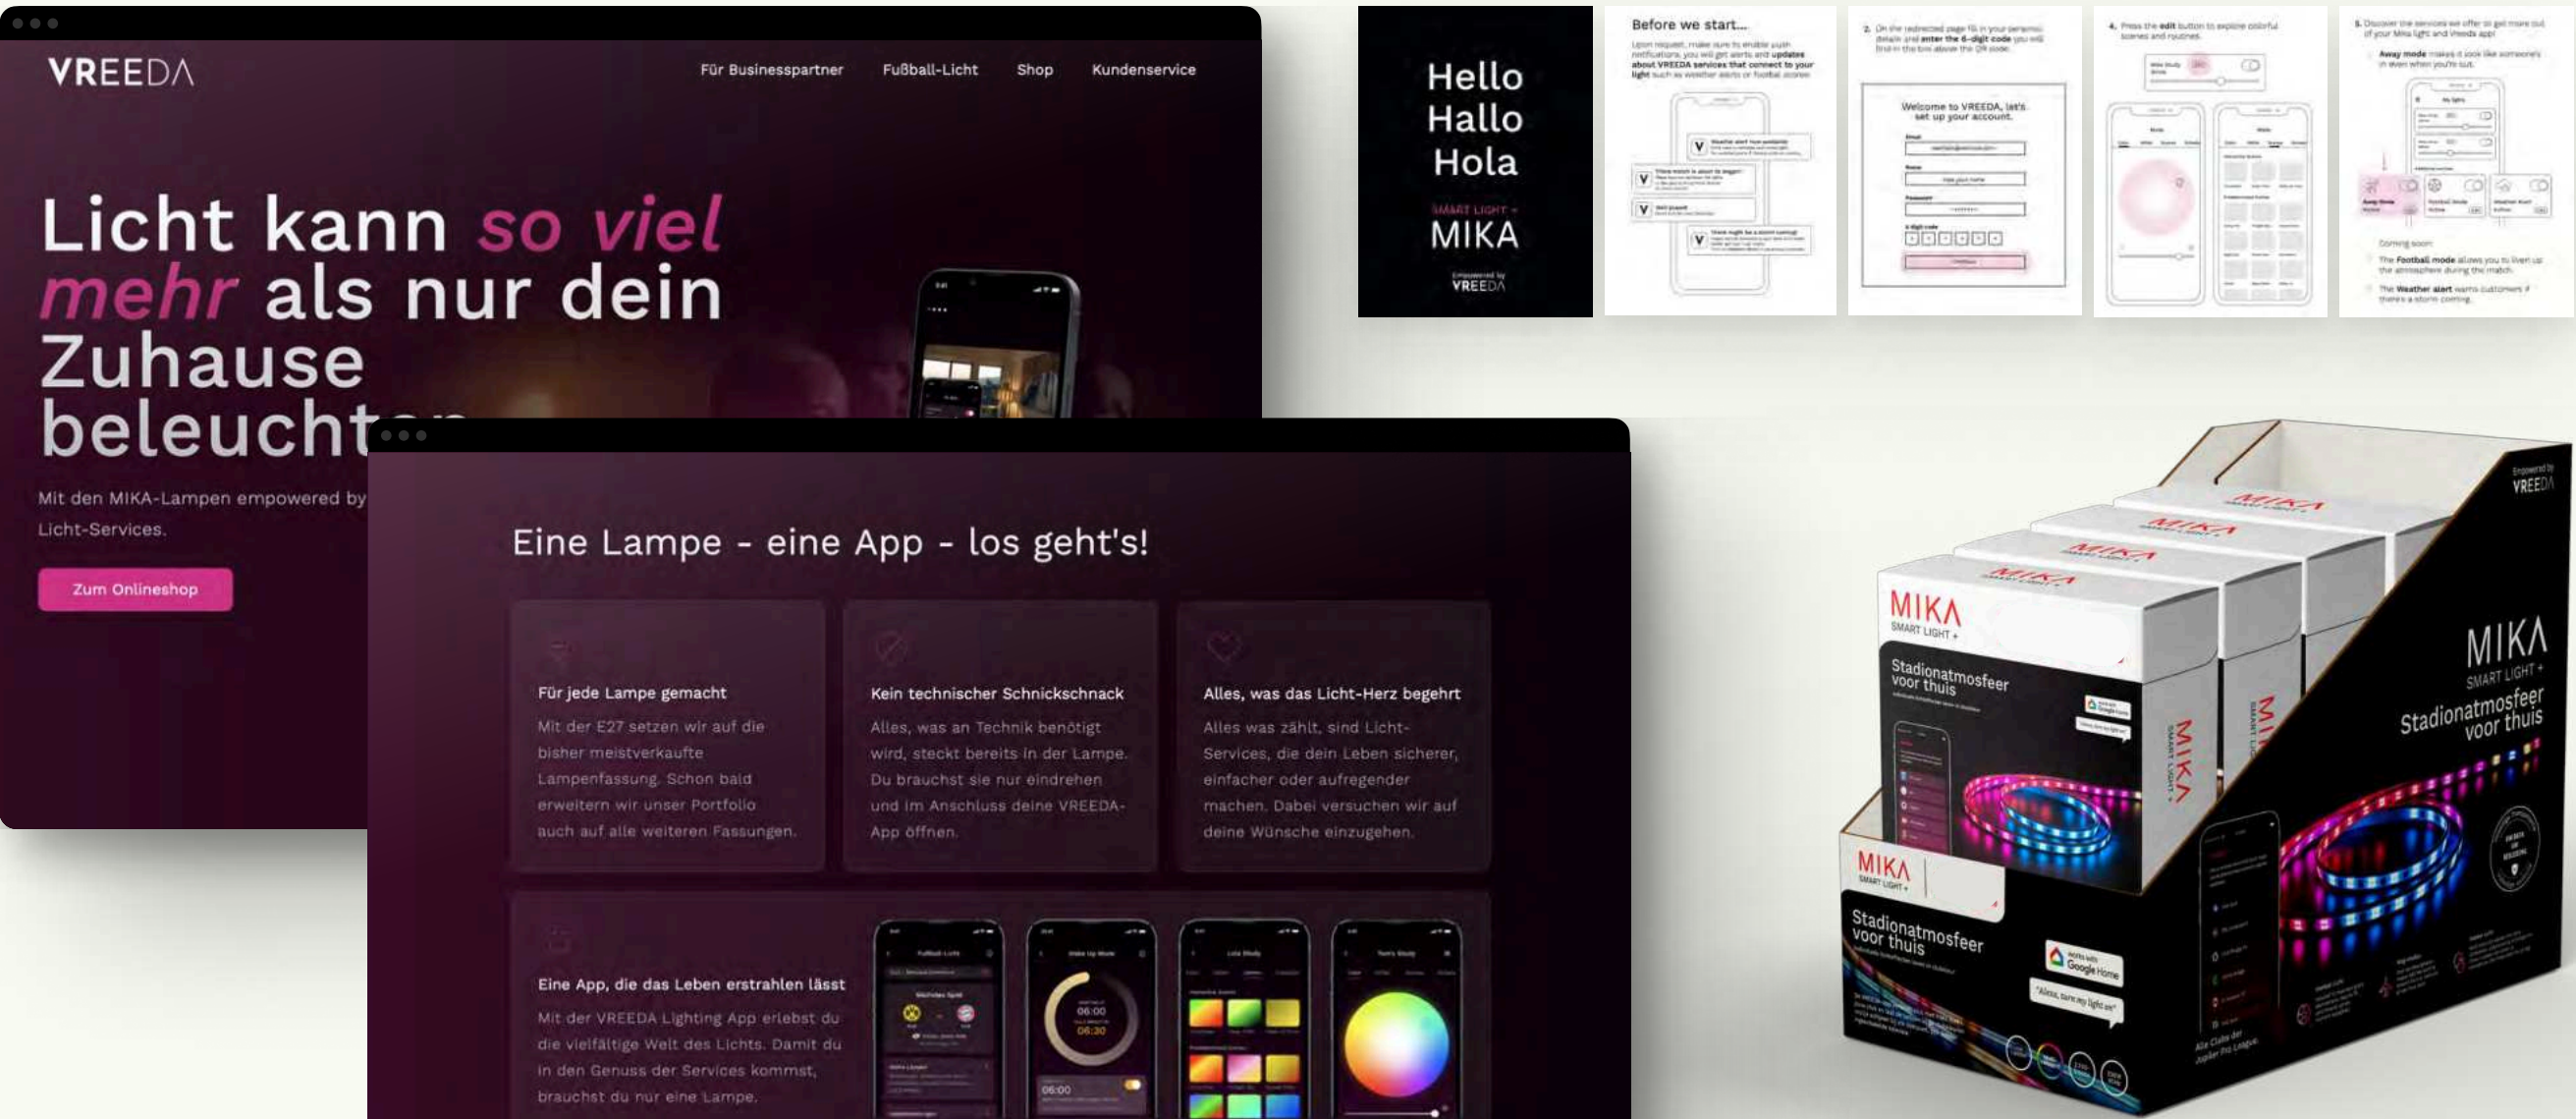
VREEDA

Für Businesspartner Fußball-Licht Shop Kundenservice

Licht kann so viel mehr als nur dein Zuhause beleucht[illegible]

Mit den MIKA-Lampen empowered by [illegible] Licht-Services.

Zum Onlineshop

Eine Lampe - eine App - los geht's!

Für jede Lampe gemacht

Mit der E27 setzen wir auf die bisher meistverkaufte Lampenfassung. Schon bald erweitern wir unser Portfolio auch auf alle weiteren Fassungen.

Kein technischer Schnickschnack

Alles, was an Technik benötigt wird, steckt bereits in der Lampe. Du brauchst sie nur eindrehen und im Anschluss deine VREEDA-App öffnen.

Alles, was das Licht-Herz begehrt

Alles was zählt, sind Licht-Services, die dein Leben sicherer, einfacher oder aufregender machen. Dabei versuchen wir auf deine Wünsche einzugehen.

Eine App, die das Leben erstrahlen lässt

Mit der VREEDA Lighting App erlebst du die vielfältige Welt des Lichts. Damit du in den Genuss der Services kommst, brauchst du nur eine Lampe.

06:00
06:30
06:00

Hello
Hallo
Hola

SMART LIGHT +
MIKA
Empowered by VREEDA

Before we start...

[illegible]

Welcome to VREEDA, let's set up your account.

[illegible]

MIKA
SMART LIGHT +
Stadionatmosfeer voor thuis

Google Home

"Alexa, turn my light on"

Empowered by VREEDA

MIKA
SMART LIGHT +
Stadionatmosfeer voor thuis